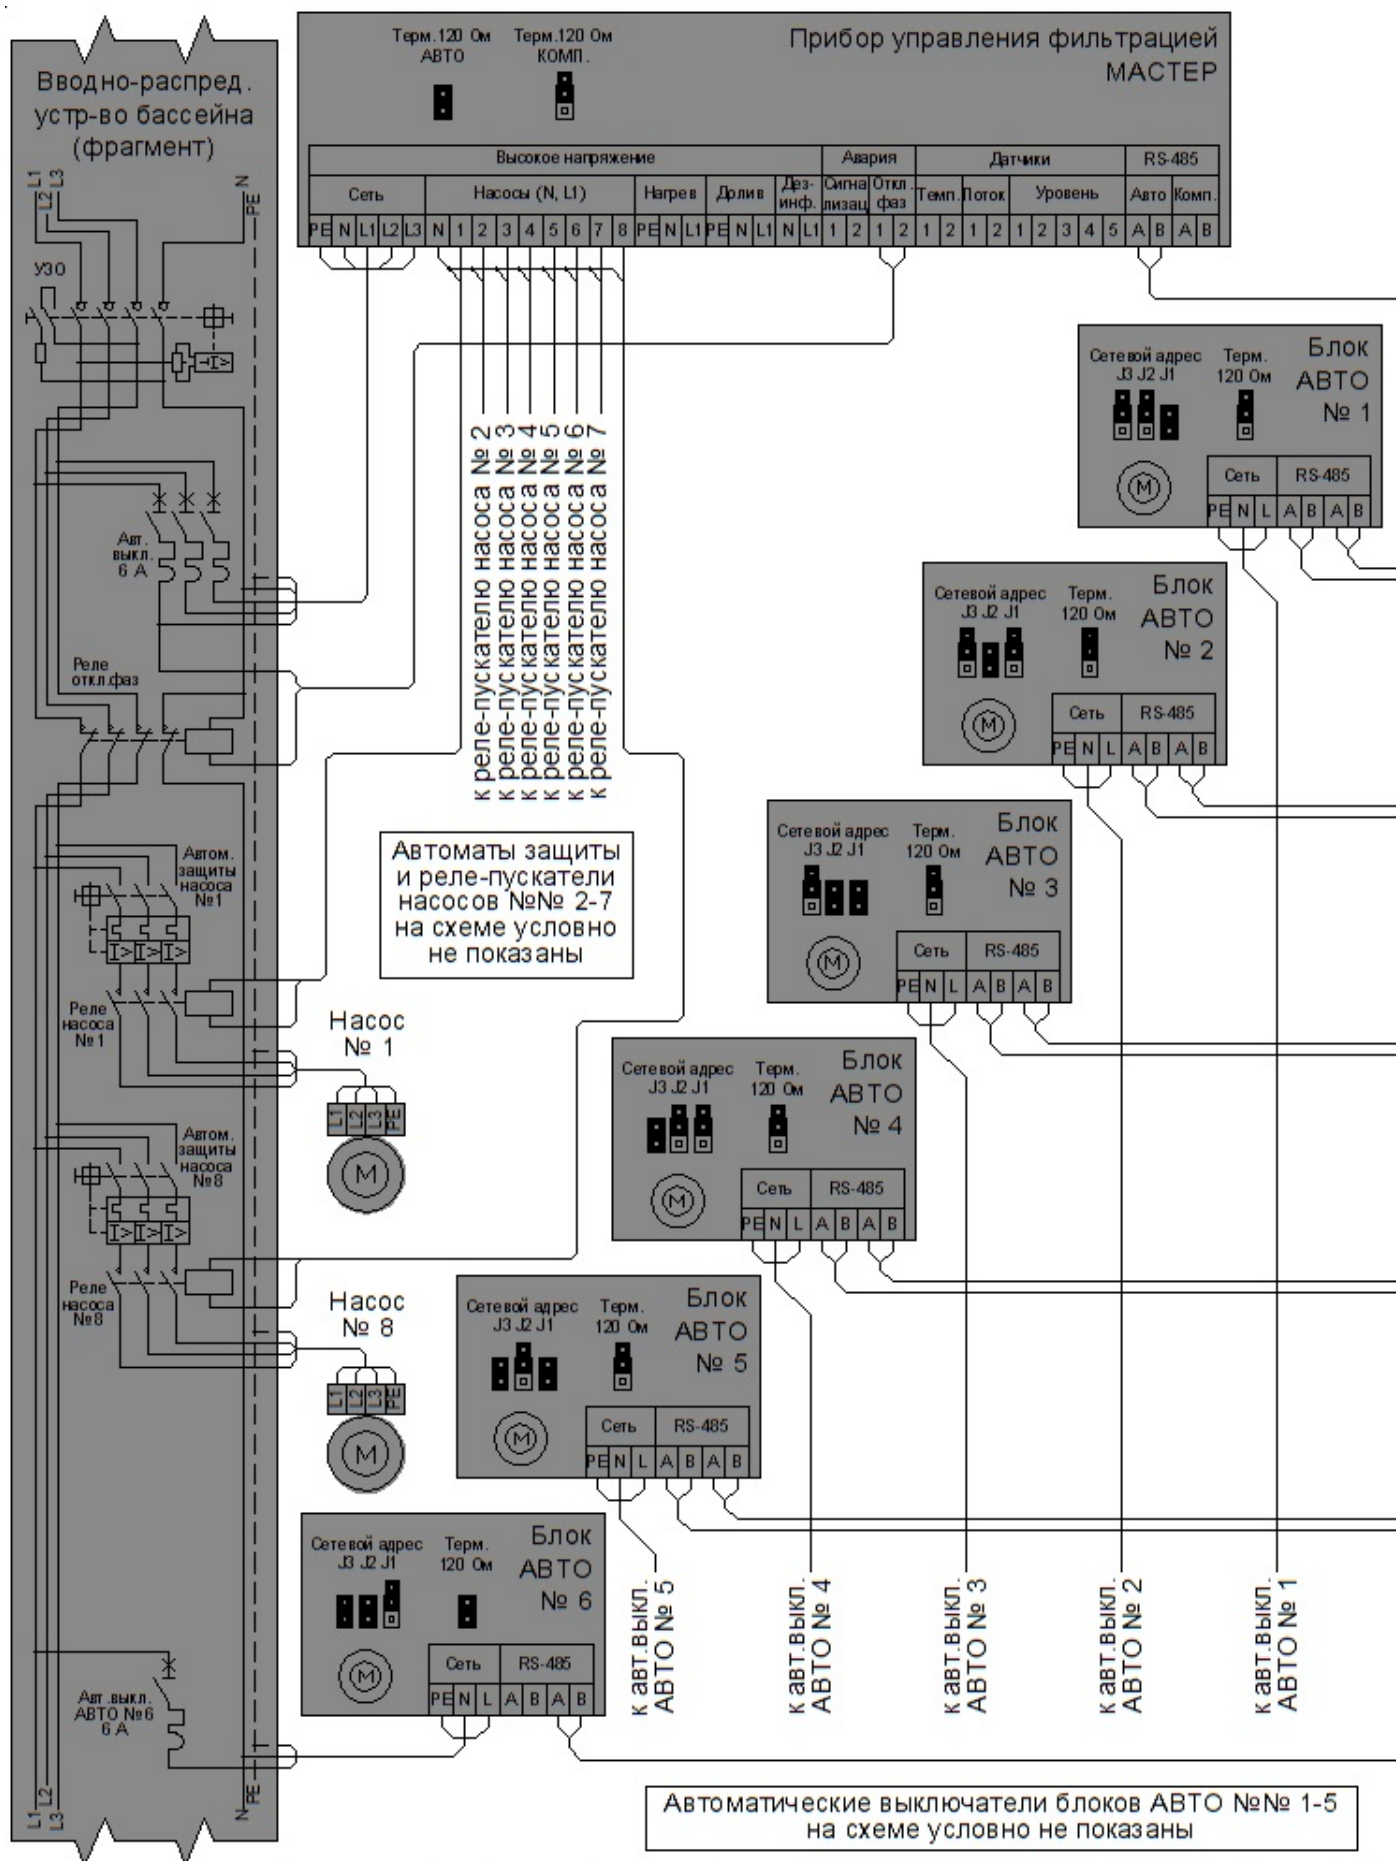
Вводно-распред. устр-во бассейна (фрагмент)

L1 L2 L3 N PE

УЗО

Авт. выкл. 6 А

Реле откл.фаз

Автом. защиты насоса №1

Реле насоса №1

Автом. защиты насоса №8

Реле насоса №8

Авт.выкл. АВТО №6 6 А

L1 L2 L3 N PE

Терм.120 Ом АВТО

Терм.120 Ом КОМП.

Прибор управления фильтрацией МАСТЕР

| Высокое напряжение | | | | | Авария | | Датчики | | | RS-485 | |
|---|---|---|---|---|---|---|---|---|---|---|---|
| Сеть | Насосы (N, L1) | Нагрев | Долив | Дез-инф. | Сигнализац. | Откл. фаз | Темп. | Поток | Уровень | Авто | Комп. |
| PE N L1 L2 L3 | N 1 2 3 4 5 6 7 8 | PE N L1 | PE N L1 | N L1 | 1 2 | 1 2 | 1 2 | 1 2 | 1 2 3 4 5 | A B | A B |

к реле-пускателю насоса № 2
к реле-пускателю насоса № 3
к реле-пускателю насоса № 4
к реле-пускателю насоса № 5
к реле-пускателю насоса № 6
к реле-пускателю насоса № 7

Автоматы защиты и реле-пускатели насосов №№ 2-7 на схеме условно не показаны

Насос № 1

L1 L2 L3 PE

M

Насос № 8

L1 L2 L3 PE

M

Сетевой адрес J3 J2 J1
Терм. 120 Ом
Блок АВТО № 1
M
Сеть RS-485
PE N L A B A B

Сетевой адрес J3 J2 J1
Терм. 120 Ом
Блок АВТО № 2
M
Сеть RS-485
PE N L A B A B

Сетевой адрес J3 J2 J1
Терм. 120 Ом
Блок АВТО № 3
M
Сеть RS-485
PE N L A B A B

Сетевой адрес J3 J2 J1
Терм. 120 Ом
Блок АВТО № 4
M
Сеть RS-485
PE N L A B A B

Сетевой адрес J3 J2 J1
Терм. 120 Ом
Блок АВТО № 5
M
Сеть RS-485
PE N L A B A B

Сетевой адрес J3 J2 J1
Терм. 120 Ом
Блок АВТО № 6
M
Сеть RS-485
PE N L A B A B

к авт.выкл. АВТО № 5
к авт.выкл. АВТО № 4
к авт.выкл. АВТО № 3
к авт.выкл. АВТО № 2
к авт.выкл. АВТО № 1

Автоматические выключатели блоков АВТО №№ 1-5 на схеме условно не показаны